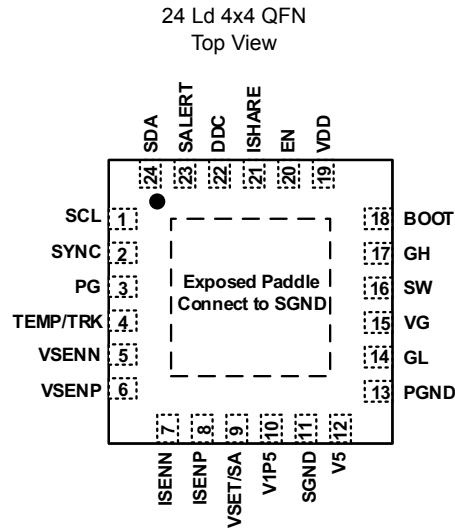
24 Ld 4x4 QFN
Top View

SDA 24
SALERT 23
DDC 22
ISHARE 21
EN 20
VDD 19

SCL 1
SYNC 2
PG 3
TEMP/TRK 4
VSENN 5
VSENP 6

Exposed Paddle
Connect to SGND

18 BOOT
17 GH
16 SW
15 VG
14 GL
13 PGND

7 ISENN
8 ISENP
9 VSET/SA
10 V1P5
11 SGND
12 V5